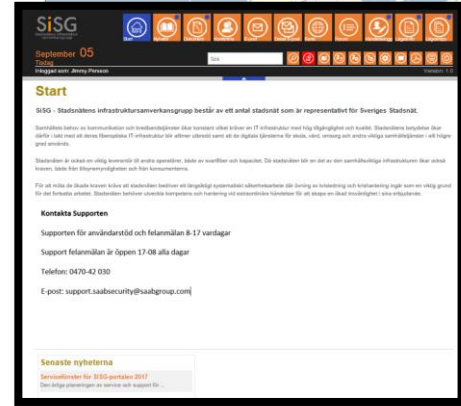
SiSG

September 05
Today
Inloggad som: Jimmy Persson

Sök

Version: 1.0

Start

SiSG - Stadsnätens infrastrukturarvskansgrupp består av ett antal stadsnät som är representativt för Sveriges Stadsnät.

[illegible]

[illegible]

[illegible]

Kontakta Supporten

Supporten för användarstöd och felanmälan 8-17 vardagar

Support felanmälan är öppen 17-08 alla dagar

Telefon: 0470-42 030

E-post: support.saabsecurity@saabgroup.com

Senaste nyheterna

Servicefönster för SiSG-portalen 2017
Den årliga planeringen av service och support för ...